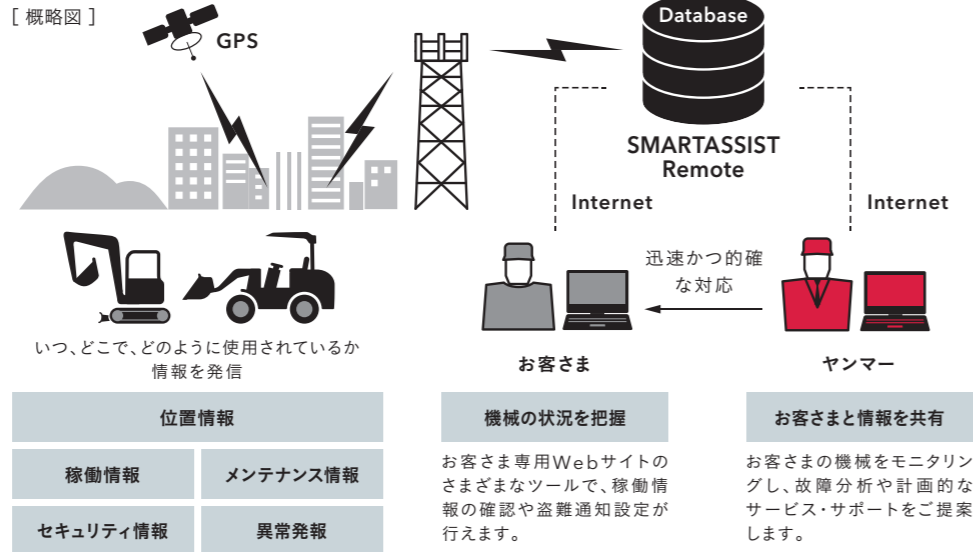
[ 概略図 ]

GPS

Database

SMARTASSIST Remote

Internet

Internet

迅速かつ的確な対応

いつ、どこで、どのように使用されているか情報を発信

お客さま

ヤンマー

位置情報

稼働情報

メンテナンス情報

セキュリティ情報

異常発報

機械の状況を把握

お客さま専用Webサイトのさまざまなツールで、稼働情報の確認や盗難通知設定が行えます。

お客さまと情報を共有

お客さまの機械をモニタリングし、故障分析や計画的なサービス・サポートをご提案します。